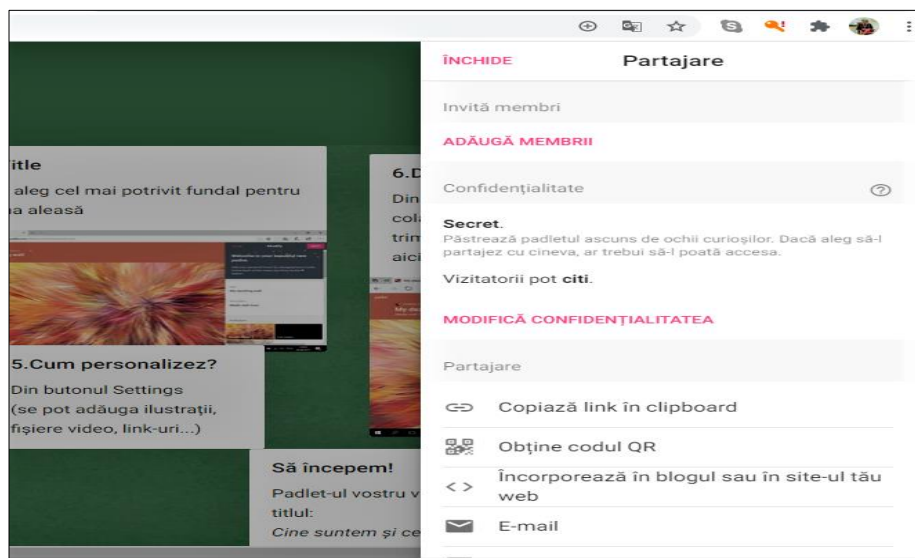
itle
aleg cel mai potrivit fundal pentru a aleasă

6.D
Din
cola
trim
aici

5.Cum personalizez?
Din butonul Settings (se pot adăuga ilustrații, fișiere video, link-uri...)

Să începem!
Padlet-ul vostru v
titlul:
Cine suntem și ce

ÎNCHIDE
Partajare

Invită membri

ADĂUGĂ MEMBRII

Confidențialitate

Secret.
Păstrează padletul ascuns de ochii curioșilor. Dacă aleg să-l partajez cu cineva, ar trebui să-l poată accesa.

Vizitatorii pot citi.

MODIFICĂ CONFIDENȚIALITATEA

Partajare

Copiază link în clipboard

Obține codul QR

Încorporează în blogul sau în site-ul tău web

E-mail